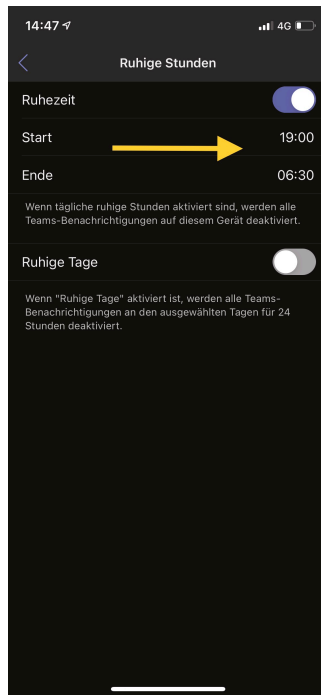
14:47

4G

Ruhige Stunden

Ruhezeit

Start 19:00

Ende 06:30

Wenn tägliche ruhige Stunden aktiviert sind, werden alle Teams-Benachrichtigungen auf diesem Gerät deaktiviert.

Ruhige Tage

Wenn "Ruhige Tage" aktiviert ist, werden alle Teams-Benachrichtigungen an den ausgewählten Tagen für 24 Stunden deaktiviert.